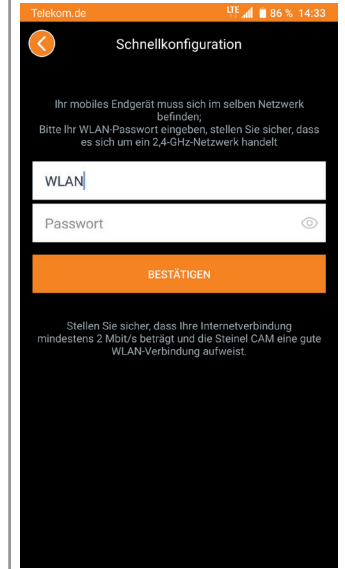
Telekom.de LTE 86 % 14:33

Schnellkonfiguration

Ihr mobiles Endgerät muss sich im selben Netzwerk befinden;
Bitte Ihr WLAN-Passwort eingeben, stellen Sie sicher, dass es sich um ein 2,4-GHz-Netzwerk handelt

WLAN

Passwort

BESTÄTIGEN

Stellen Sie sicher, dass Ihre Internetverbindung mindestens 2 Mbit/s beträgt und die Steinel CAM eine gute WLAN-Verbindung aufweist.